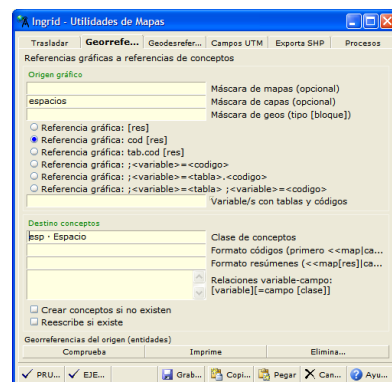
Ingrid - Utilidades de Mapas

Trasladar | Georrefe... | Geodesrefer... | Campos UTM | Exporta SHP | Procesos

Referencias gráficas a referencias de conceptos

Origen gráfico

Máscara de mapas (opcional)

espacios
Máscara de capas (opcional)

Máscara de geos (tipo [bloque])

Referencia gráfica: [res]
Referencia gráfica: cod [res]
Referencia gráfica: tab.cod [res]
Referencia gráfica: ;<variable>=<codigo>
Referencia gráfica: ;<variable>=<tabla>.<codigo>
Referencia gráfica: ;<variable>=<tabla> ;<variable>=<codigo>

Variable/s con tablas y códigos

Destino conceptos

esp · Espacio
Clase de conceptos

Formato códigos (primero <<map|ca...

Formato resúmenes (<<map[res]|ca...

Relaciones variable-campo: [variable][=campo [clase]]

Crear conceptos si no existen
Reescribe si existe

Georreferenciaciones del origen (entidades)

Comprueba | Imprime | Elimina...

PRU... | EJE... | Grab... | Copi... | Pegar | Can... | Ayu...